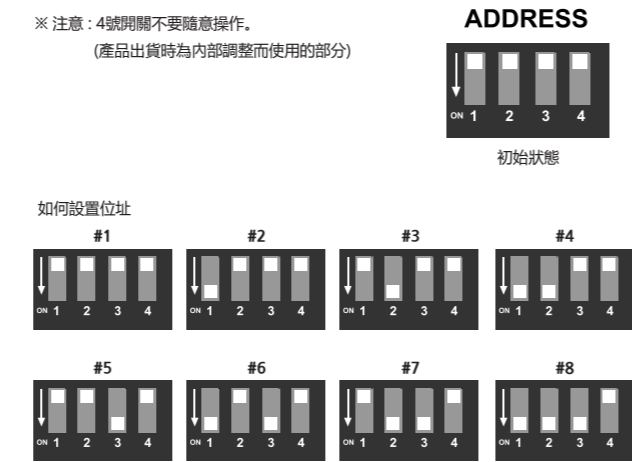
※ 注意 : 4號開關不要隨意操作。
(產品出貨時為內部調整而使用的部分)

ADDRESS

ON 1 2 3 4

初始狀態

如何設置位址

#1
ON 1 2 3 4

#2
ON 1 2 3 4

#3
ON 1 2 3 4

#4
ON 1 2 3 4

#5
ON 1 2 3 4

#6
ON 1 2 3 4

#7
ON 1 2 3 4

#8
ON 1 2 3 4